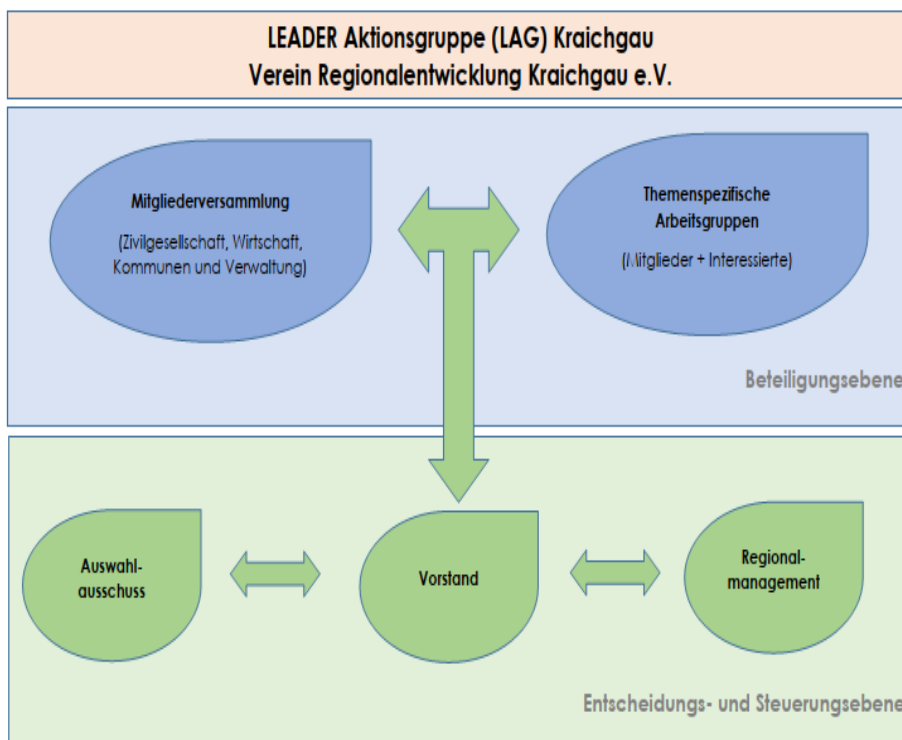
LEADER Aktionsgruppe (LAG) Kraichgau
Verein Regionalentwicklung Kraichgau e.V.

Mitgliederversammlung

(Zivilgesellschaft, Wirtschaft, Kommunen und Verwaltung)

Themenspezifische Arbeitsgruppen

(Mitglieder + Interessierte)

Beteiligungsebene

Auswahlausschuss

Vorstand

Regionalmanagement

Entscheidungs- und Steuerungsebene